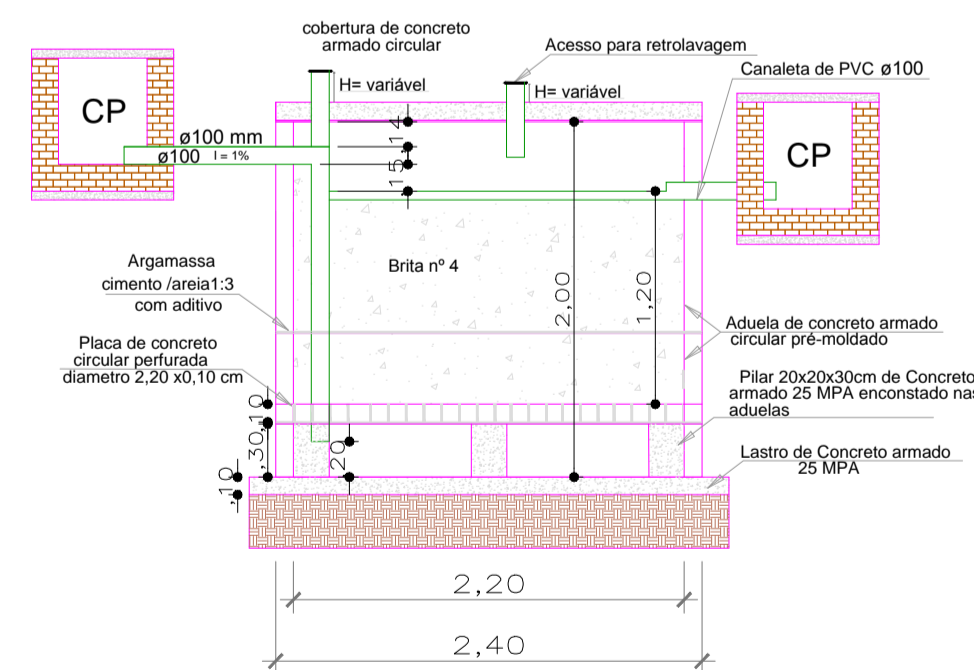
cobertura de concreto armado circular

Acesso para retrolavagem

Canaleta de PVC ø100

H= variável

H= variável

CP

ø100 mm

ø100 I = 1%

CP

,14

,15

,1

Brita nº 4

2,00

1,20

Argamassa cimento /areia1:3 com aditivo

Aduela de concreto armado circular pré-moldado

Placa de concreto circular perfurada diametro 2,20 x0,10 cm

Pilar 20x20x30cm de Concreto armado 25 MPA enconstado nas aduelas

,10

,30

,10

,20

Lastro de Concreto armado 25 MPA

2,20

2,40